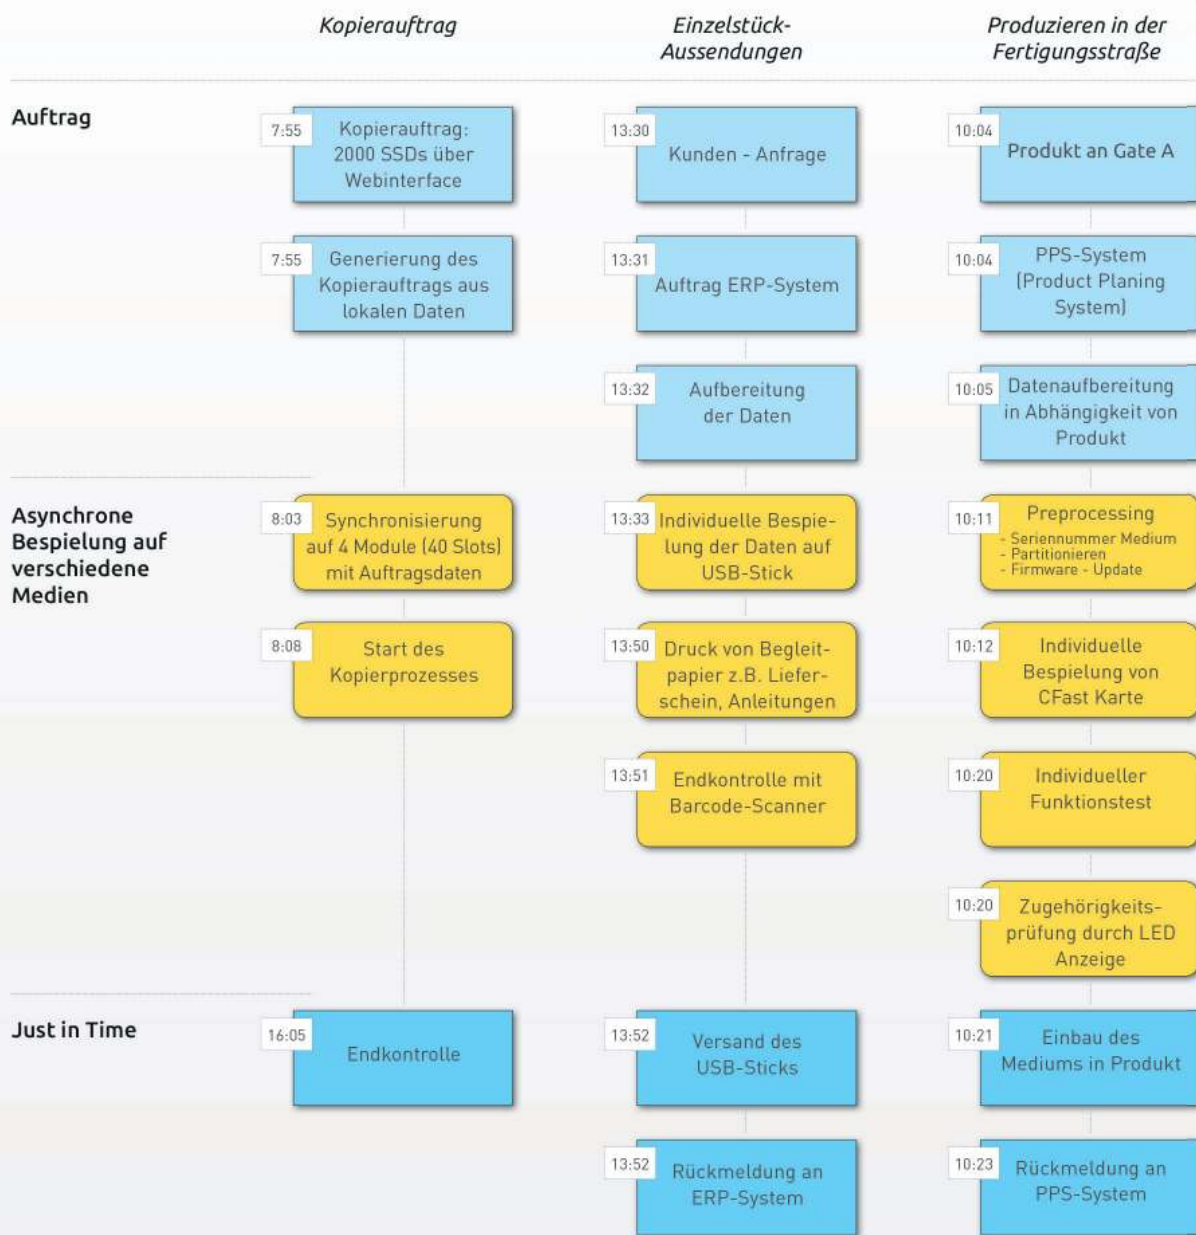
Kopierauftrag

Einzelstück-Aussendungen

Produzieren in der Fertigungsstraße

Auftrag

7:55 Kopierauftrag: 2000 SSDs über Webinterface

7:55 Generierung des Kopierauftrags aus lokalen Daten

13:30 Kunden - Anfrage

13:31 Auftrag ERP-System

13:32 Aufbereitung der Daten

10:04 Produkt an Gate A

10:04 PPS-System (Product Planing System)

10:05 Datenaufbereitung in Abhängigkeit von Produkt

Asynchrone Bespielung auf verschiedene Medien

8:03 Synchronisierung auf 4 Module (40 Slots) mit Auftragsdaten

8:08 Start des Kopierprozesses

13:33 Individuelle Bespielung der Daten auf USB-Stick

13:50 Druck von Begleitpapier z.B. Lieferschein, Anleitungen

13:51 Endkontrolle mit Barcode-Scanner

10:11 Preprocessing
- Seriennummer Medium
- Partitionieren
- Firmware - Update

10:12 Individuelle Bespielung von CFast Karte

10:20 Individueller Funktionstest

10:20 Zugehörigkeitsprüfung durch LED Anzeige

Just in Time

16:05 Endkontrolle

13:52 Versand des USB-Sticks

13:52 Rückmeldung an ERP-System

10:21 Einbau des Mediums in Produkt

10:23 Rückmeldung an PPS-System